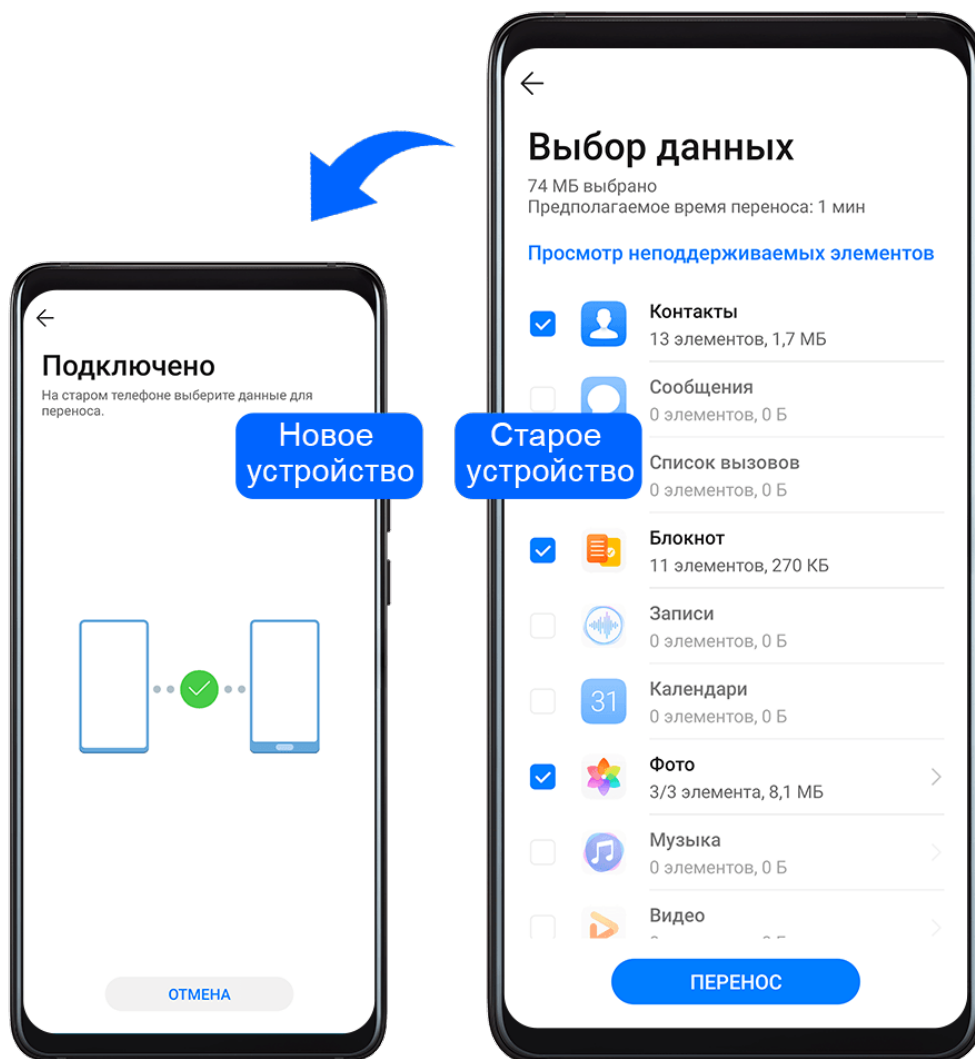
Подключено

На старом телефоне выберите данные для переноса.

ОТМЕНА

Новое устройство

Старое устройство

Выбор данных

74 МБ выбрано

Предполагаемое время переноса: 1 мин

Просмотр неподдерживаемых элементов

Контакты
13 элементов, 1,7 МБ

Сообщения
0 элементов, 0 Б

Список вызовов
0 элементов, 0 Б

Блокнот
11 элементов, 270 КБ

Записи
0 элементов, 0 Б

31
Календари
0 элементов, 0 Б

Фото
3/3 элемента, 8,1 МБ

Музыка
0 элементов, 0 Б

Видео
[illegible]

ПЕРЕНОС